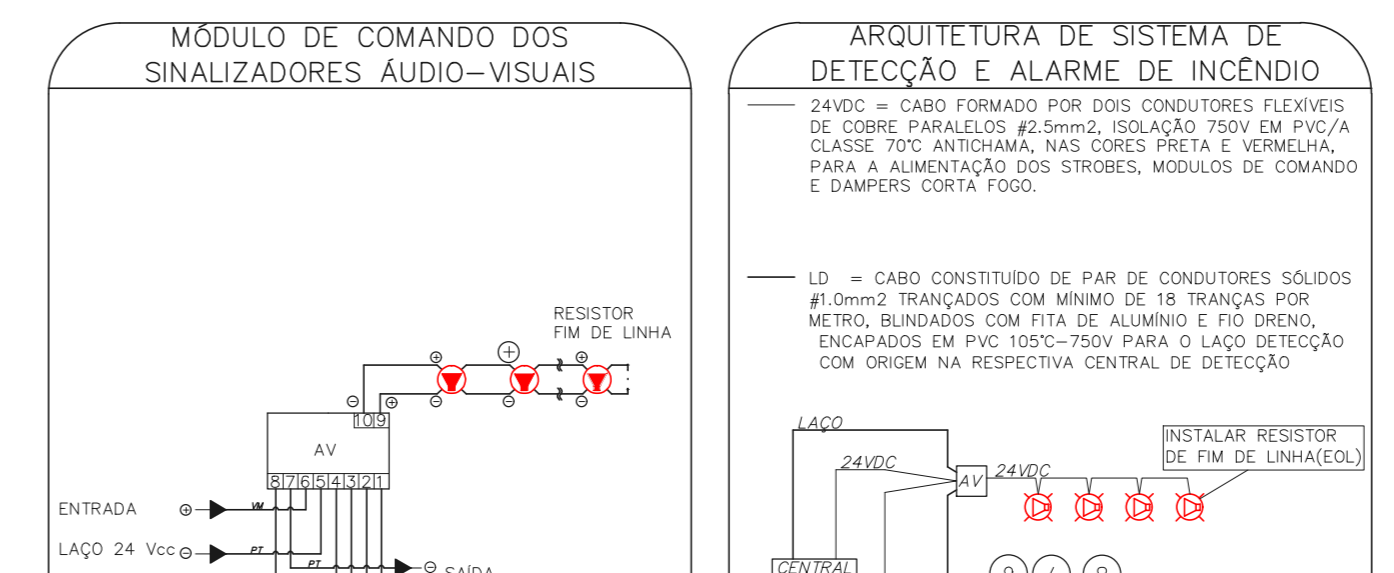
MÓDULO DE COMANDO DOS SINALIZADORES ÁUDIO-VISUAIS

RESISTOR FIM DE LINHA

⊕ ⊕ ⊕ ⊕

⊖ ⊕ ⊖ ⊖ ⊖

10 9

AV

8 7 6 5 4 3 2 1

ENTRADA ⊕

VM

LAÇO 24 Vcc ⊖

PT

PT

⊖ SAÍDA

ARQUITETURA DE SISTEMA DE DETECÇÃO E ALARME DE INCÊNDIO

24VDC = CABO FORMADO POR DOIS CONDUTORES FLEXÍVEIS DE COBRE PARALELOS #2.5mm2, ISOLAÇÃO 750V EM PVC/A CLASSE 70°C ANTICHAMA, NAS CORES PRETA E VERMELHA, PARA A ALIMENTAÇÃO DOS STROBES, MODULOS DE COMANDO E DAMPERS CORTA FOGO.

LD = CABO CONSTITUÍDO DE PAR DE CONDUTORES SÓLIDOS #1.0mm2 TRANÇADOS COM MÍNIMO DE 18 TRANÇAS POR METRO, BLINDADOS COM FITA DE ALUMÍNIO E FIO DRENO, ENCAPADOS EM PVC 105°C-750V PARA O LAÇO DETECÇÃO COM ORIGEM NA RESPECTIVA CENTRAL DE DETECÇÃO

LAÇO

24VDC

AV

24VDC

INSTALAR RESISTOR DE FIM DE LINHA(EOL)

CENTRAL